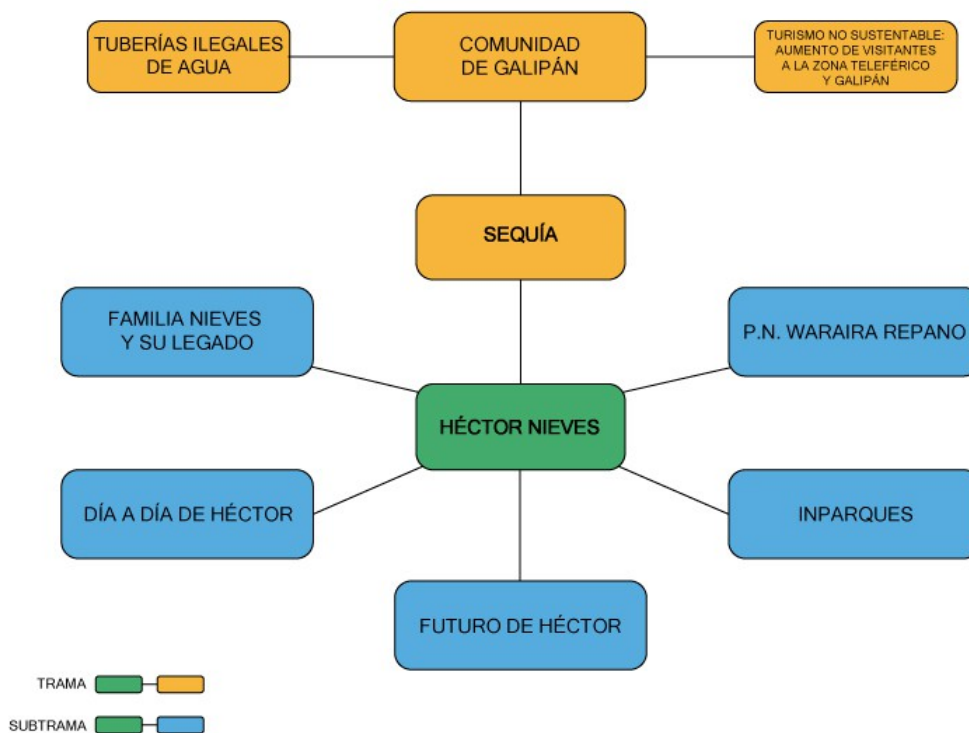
TUBERÍAS ILEGALES DE AGUA

COMUNIDAD DE GALIPÁN

TURISMO NO SUSTENTABLE: AUMENTO DE VISITANTES A LA ZONA TELEFÉRICO Y GALIPÁN

SEQUÍA

FAMILIA NIEVES Y SU LEGADO

P.N. WARAIRA REPANO

HÉCTOR NIEVES

DÍA A DÍA DE HÉCTOR

INPARQUES

FUTURO DE HÉCTOR

TRAMA

SUBTRAMA